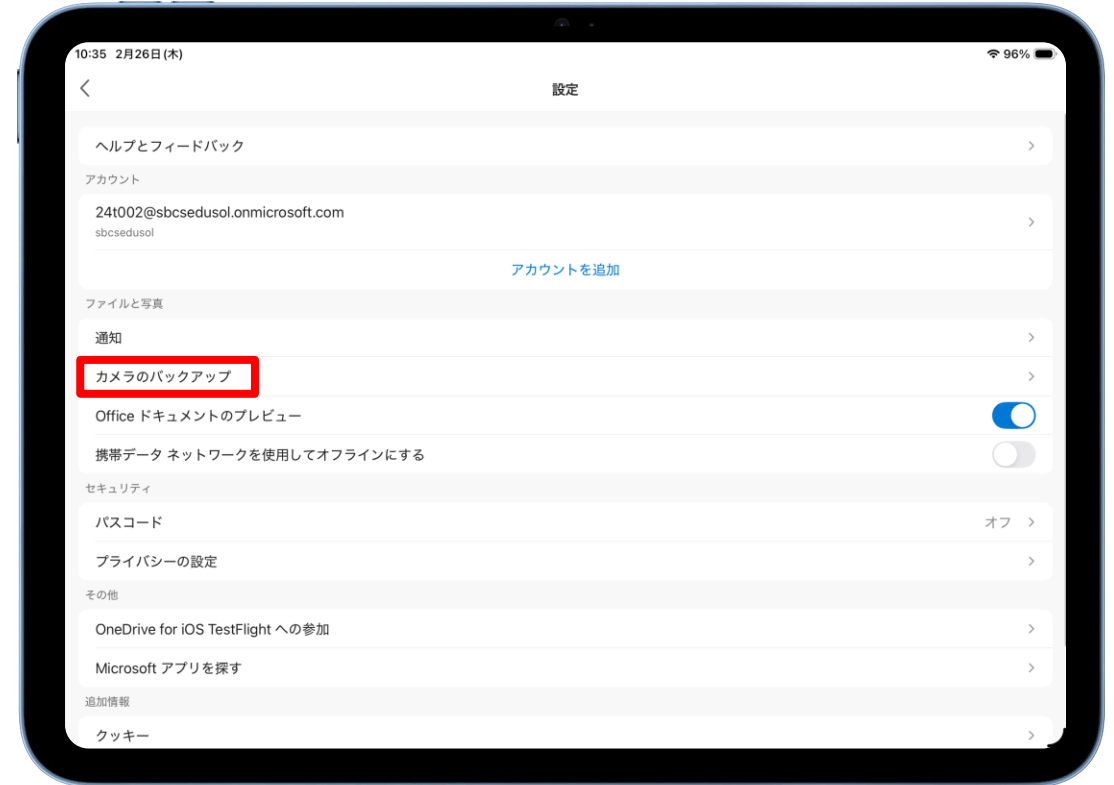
10:35 2月26日(木)

96%

設定

ヘルプとフィードバック

アカウント

24t002@sbcsedusol.onmicrosoft.com
sbcsedusol

アカウントを追加

ファイルと写真

通知

カメラのバックアップ

Office ドキュメントのプレビュー

携帯データ ネットワークを使用してオフラインにする

セキュリティ

パスコード オフ

プライバシーの設定

その他

OneDrive for iOS TestFlight への参加

Microsoft アプリを探す

追加情報

クッキー